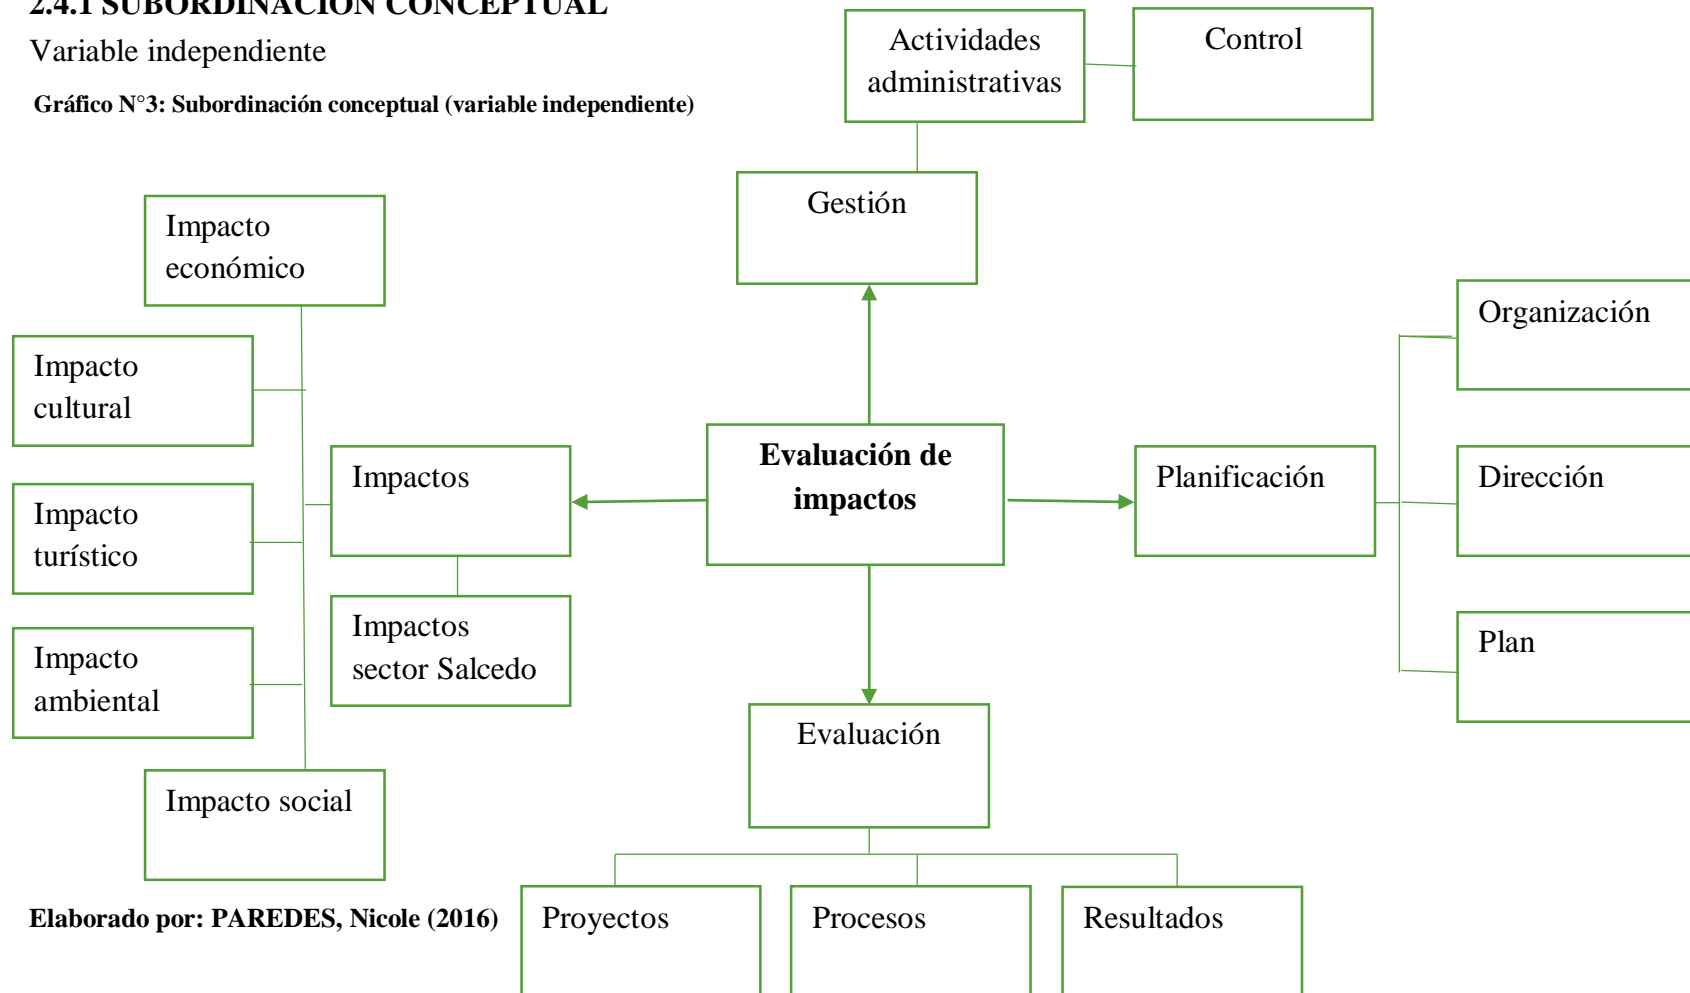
2.4.1 SUBORDINACIÓN CONCEPTUAL

Variable independiente

Gráfico N°3: Subordinación conceptual (variable independiente)

Actividades administrativas

Control

Gestión

Impacto económico

Impacto cultural

Impacto turístico

Impacto ambiental

Impacto social

Impactos

Impactos sector Salcedo

Evaluación de impactos

Planificación

Organización

Dirección

Plan

Evaluación

Proyectos

Procesos

Resultados

Elaborado por: PAREDES, Nicole (2016)